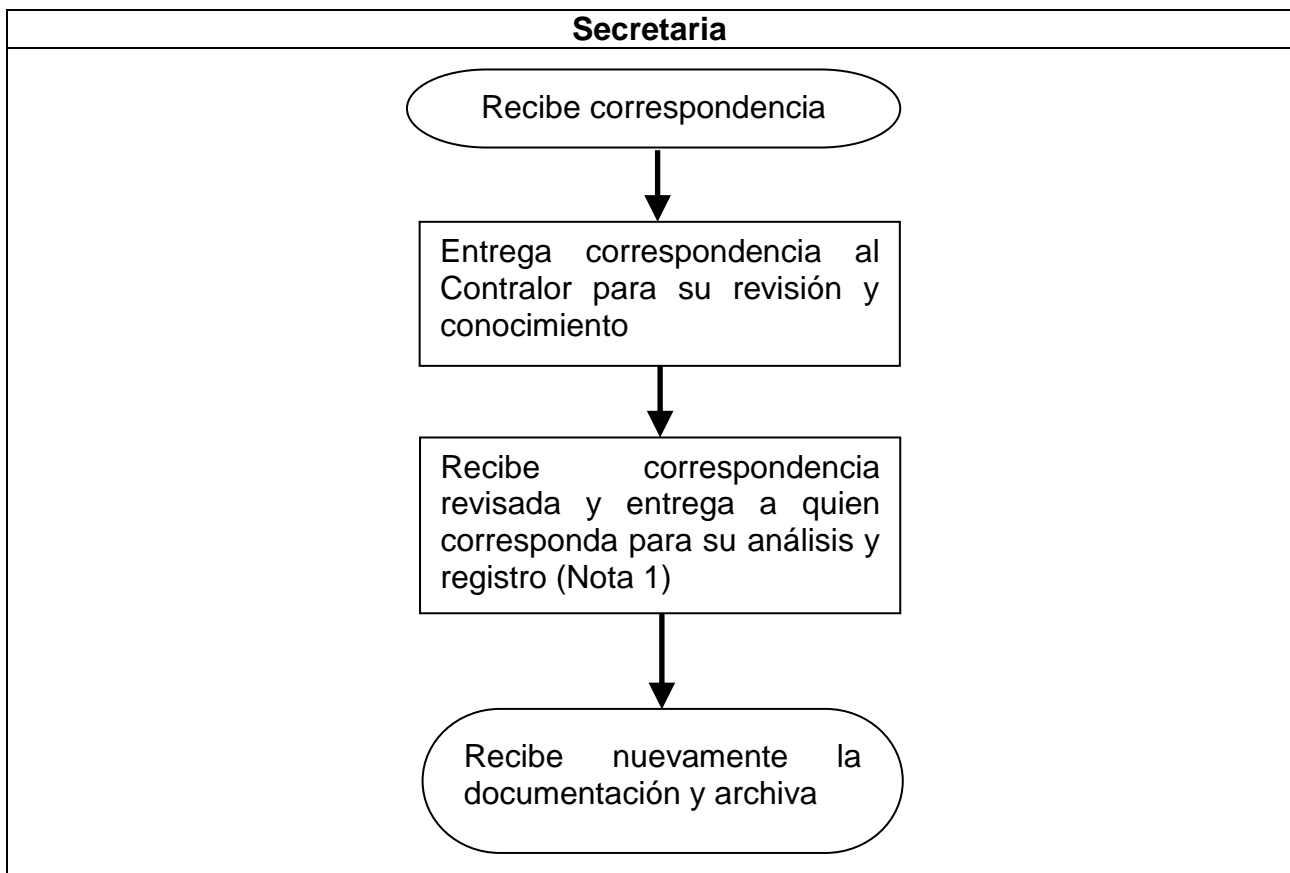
Secretaria

Recibe correspondencia

Entrega correspondencia al Contralor para su revisión y conocimiento

Recibe correspondencia revisada y entrega a quien corresponda para su análisis y registro (Nota 1)

Recibe nuevamente la documentación y archiva